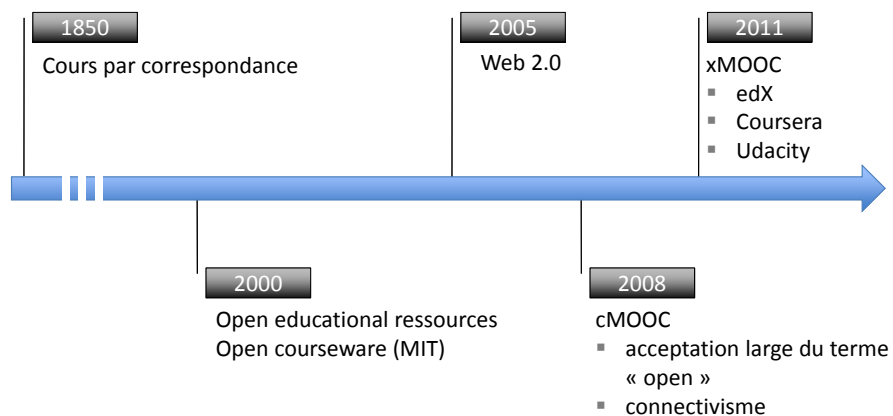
1850
Cours par correspondance

2005
Web 2.0

2011
xMOOC
▪ edX
▪ Coursera
▪ Udacity

2000
Open educational ressources
Open courseware (MIT)

2008
cMOOC
▪ acceptation large du terme « open »
▪ connectivisme